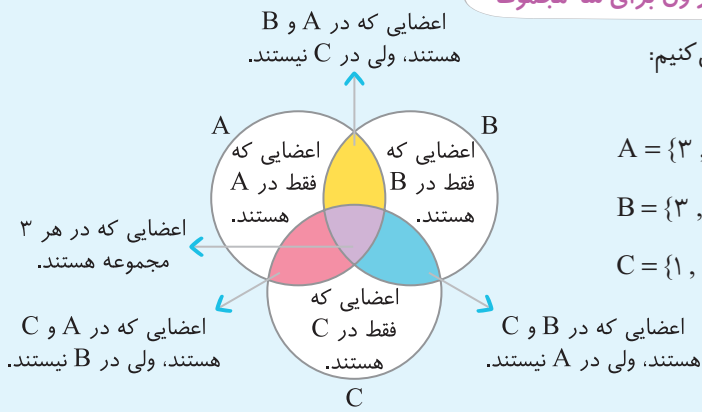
اعضایی که در A و B هستند، ولی در C نیستند.

کنیم:

A

B

اعضایی که فقط در A هستند.

اعضایی که فقط در B هستند.

A = {۳ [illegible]

B = {۳ , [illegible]

C = {۱ , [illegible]

اعضایی که در هر ۳ مجموعه هستند.

اعضایی که فقط در C هستند.

اعضایی که در A و C هستند، ولی در B نیستند.

اعضایی که در B و C هستند، ولی در A نیستند.

C